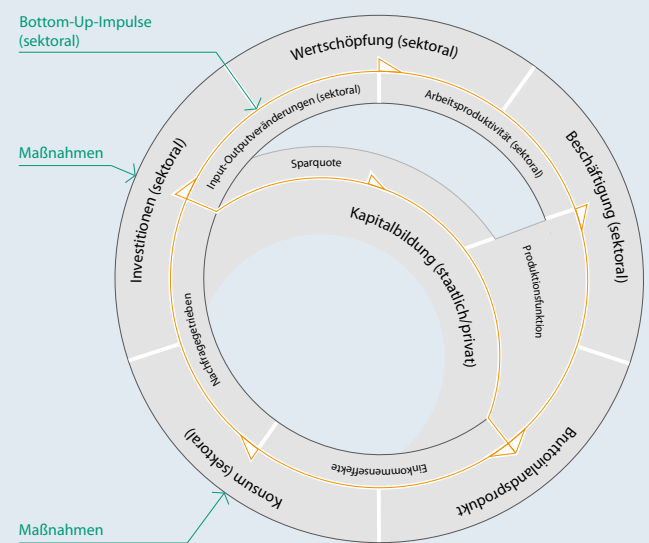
Bottom-Up-Impulse (sektoral)

Maßnahmen

Maßnahmen

Wertschöpfung (sektoral)

Beschäftigung (sektoral)

Bruttoinlandsprodukt

Konsum (sektoral)

Investitionen (sektoral)

Input-Outputveränderungen (sektoral)

Arbeitsproduktivität (sektoral)

Produktionsfunktion

Einkommenseffekte

Nachfragetrieben

Sparquote

Kapitalbildung (staatlich/privat)